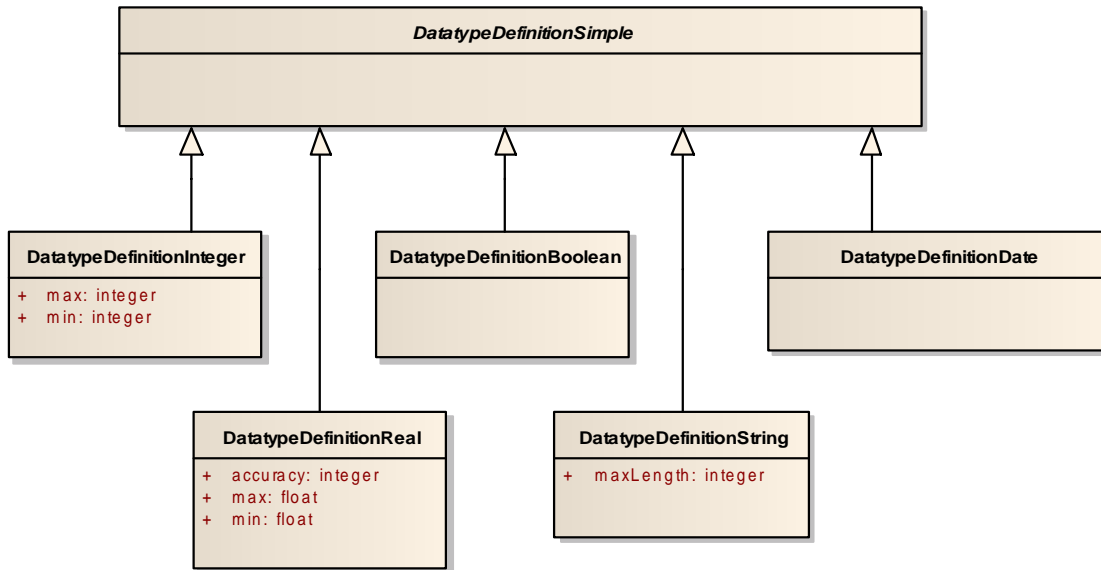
DatatypeDefinitionSimple

DatatypeDefinitionInteger

+ max: integer
+ min: integer

DatatypeDefinitionBoolean

DatatypeDefinitionDate

DatatypeDefinitionReal

+ accuracy: integer
+ max: float
+ min: float

DatatypeDefinitionString

+ maxLength: integer